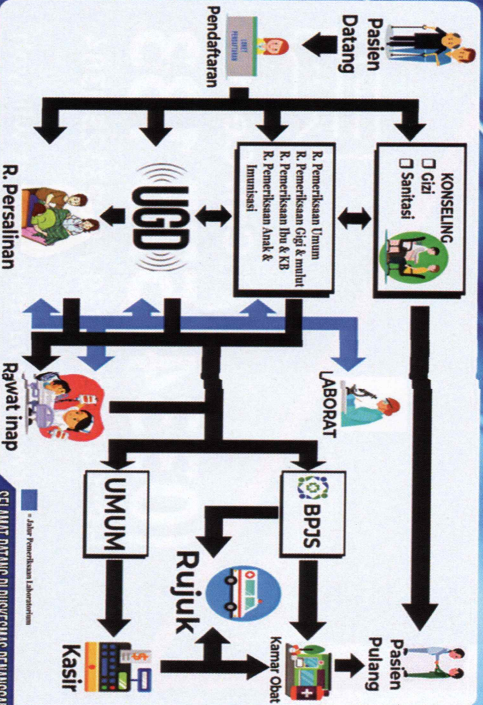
Pasien Datang

Pendaftaran

LOKET PENDAFTARAN

KONSELING
☐ Gizi
☐ Sanitasi

R. Pemeriksaan Umum
R. Pemeriksaan Gigi & mulut
R. Pemeriksaan Ibu & KB
R. Pemeriksaan Anak & Imunisasi

UGD

R. Persalinan

LABORAT

Rawat inap

BPJS

UMUM

Rujuk

Pasien Pulang

Kamar Obat

Kasir

= Jalur Pemeriksaan Laboratorium

SELAMAT DATANG DI PUSKESMAS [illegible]